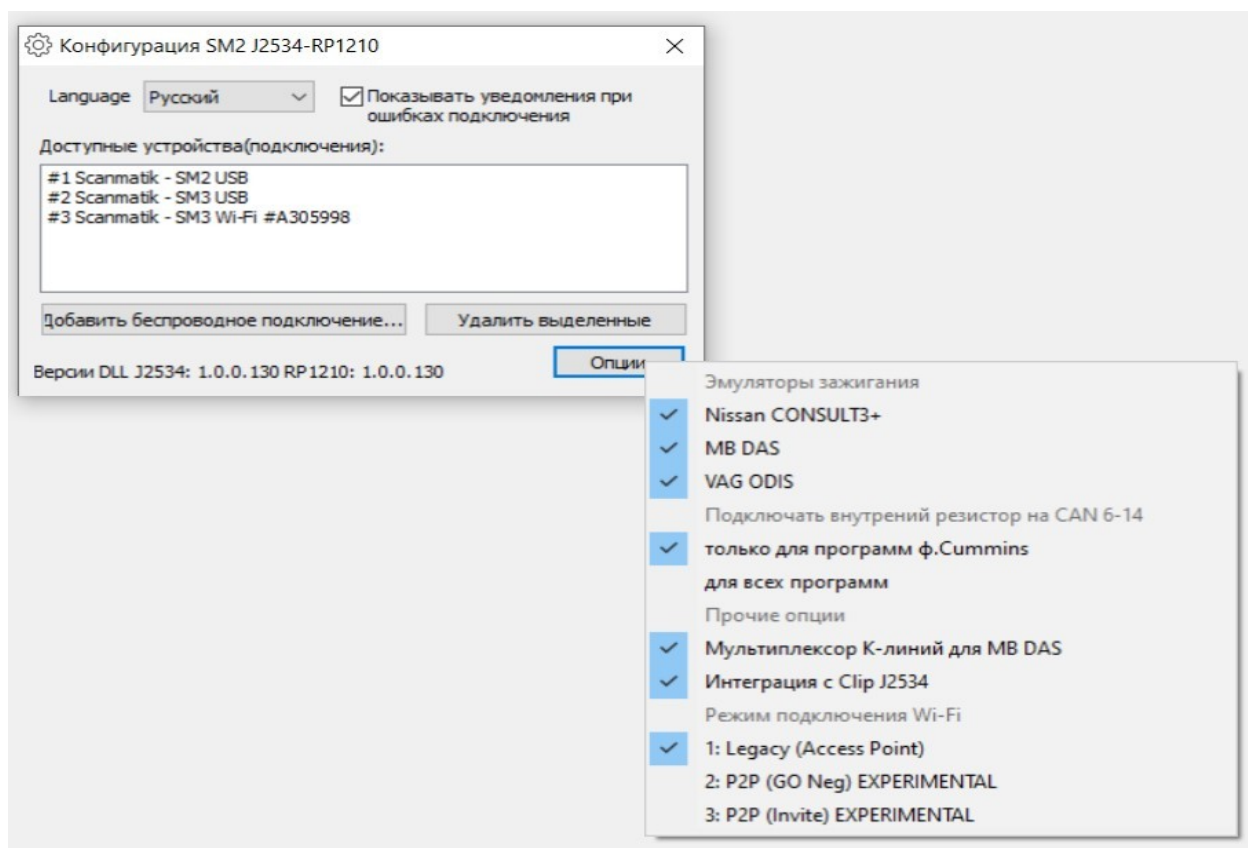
Конфигурация SM2 J2534-RP1210

Language Русский

Показывать уведомления при ошибках подключения

Доступные устройства(подключения):

#1 Scanmatik - SM2 USB
#2 Scanmatik - SM3 USB
#3 Scanmatik - SM3 Wi-Fi #A305998

Добавить беспроводное подключение...

Удалить выделенные

Опции

Версии DLL J2534: 1.0.0.130 RP1210: 1.0.0.130

Эмуляторы зажигания
Nissan CONSULT3+
MB DAS
VAG ODIS
Подключать внутрений резистор на CAN 6-14
только для программ ф.Cummins
для всех программ
Прочие опции
Мультиплексор К-линий для MB DAS
Интеграция с Clip J2534
Режим подключения Wi-Fi
1: Legacy (Access Point)
2: P2P (GO Neg) EXPERIMENTAL
3: P2P (Invite) EXPERIMENTAL